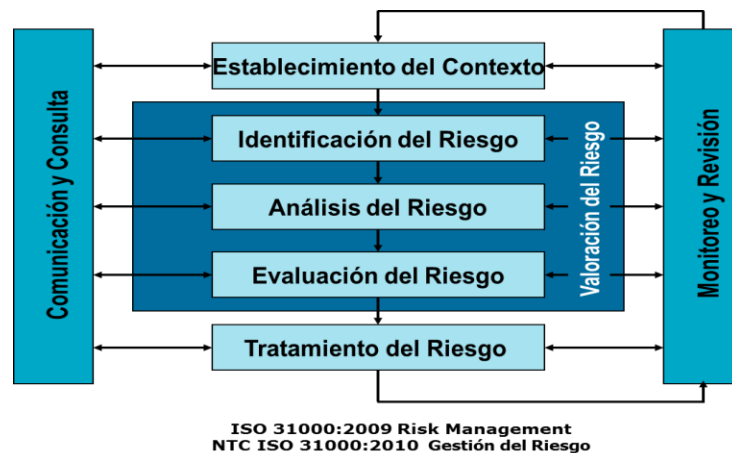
Comunicación y Consulta

Establecimiento del Contexto

Identificación del Riesgo

Análisis del Riesgo

Evaluación del Riesgo

Valoración del Riesgo

Tratamiento del Riesgo

Monitoreo y Revisión

ISO 31000:2009 Risk Management
NTC ISO 31000:2010 Gestión del Riesgo